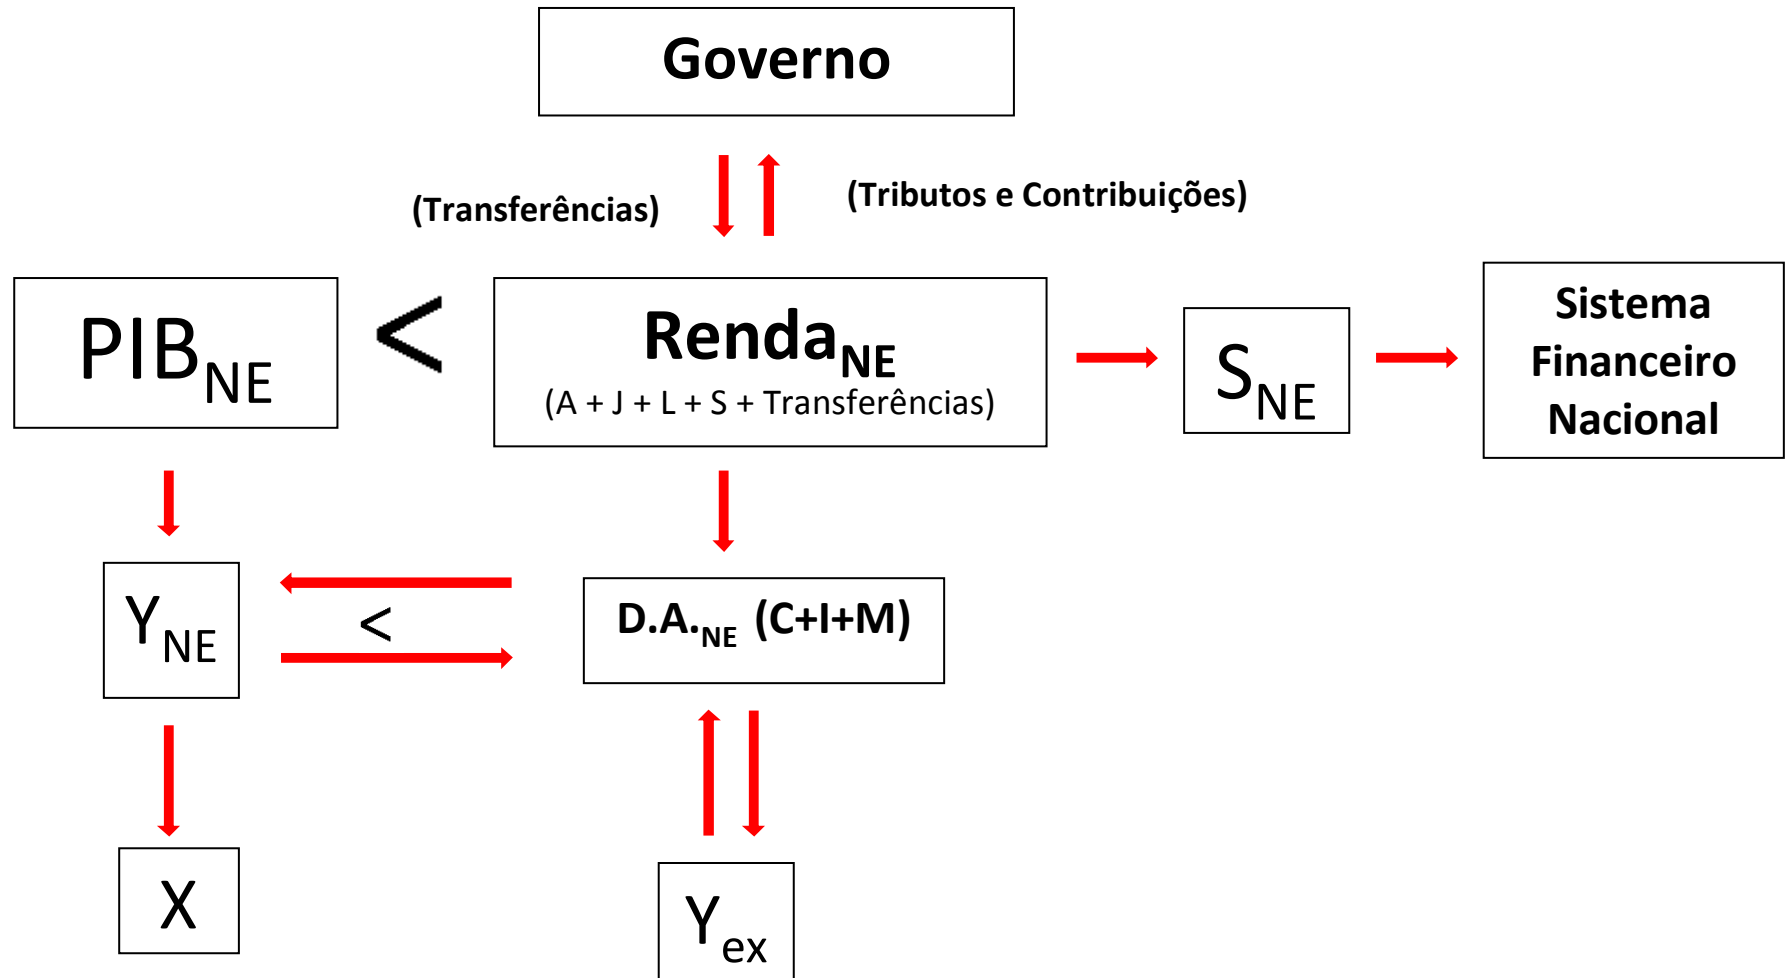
Governo

(Transferências)

(Tributos e Contribuições)

$PIB_{NE}$

<

$Renda_{NE}$
(A + J + L + S + Transferências)

$S_{NE}$

Sistema Financeiro Nacional

$Y_{NE}$

<

$D.A._{NE}$ (C+I+M)

X

$Y_{ex}$